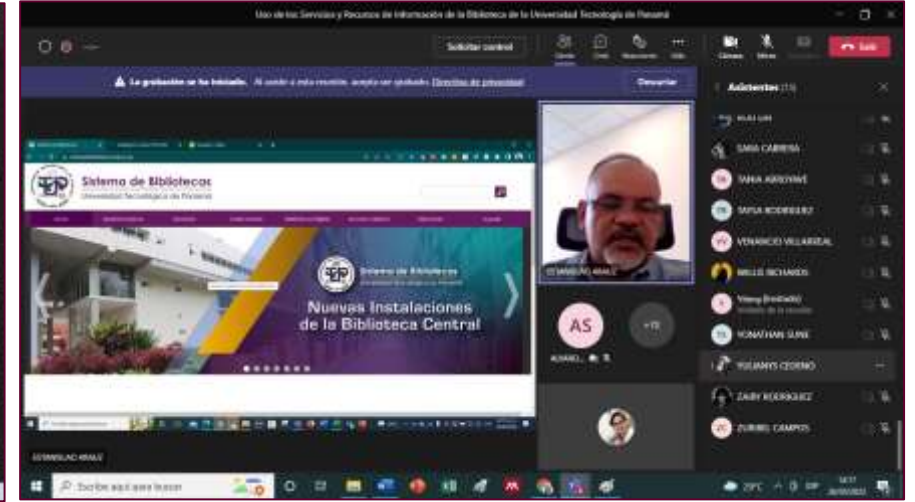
Uso de los Servicios y Recursos de Información de la Biblioteca de la Universidad Tecnológica de Panamá

Solicitar control

Salir

La grabación se ha iniciado. Al unirte a esta reunión, aceptas ser grabado. Directiva de privacidad

Descartar

Asistentes (15)

SARA CABRERA

TANIA ARROYAVE

TAYSA RODRIGUEZ

VENANCIO VILLARREAL

WILLIS RICHARDS

Vianey (Invitado)

YONATHAN SUNE

YULIANYS CEDEÑO

ZAIRY RODRIGUEZ

ZURIEL CAMPOS

Sistema de Bibliotecas
Universidad Tecnológica de Panamá

Sistema de Bibliotecas

Nuevas Instalaciones de la Biblioteca Central

ESTANISLAO ARAUZ

AS

+12

ESTANISLAO ARAUZ

Escribe aquí para buscar

29°C